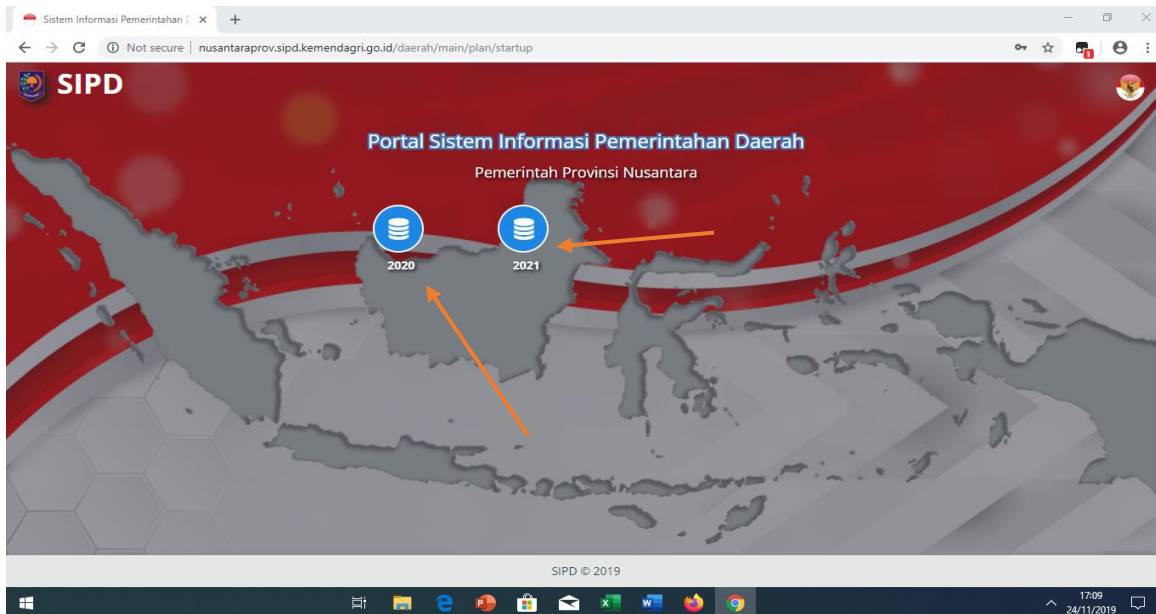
Sistem Informasi Pemerintahan D ×

Not secure | nusantaraprov.sipd.kemendagri.go.id/daerah/main/plan/startup

SIPD

Portal Sistem Informasi Pemerintahan Daerah

Pemerintah Provinsi Nusantara

2020

2021

SIPD © 2019

17:09
24/11/2019